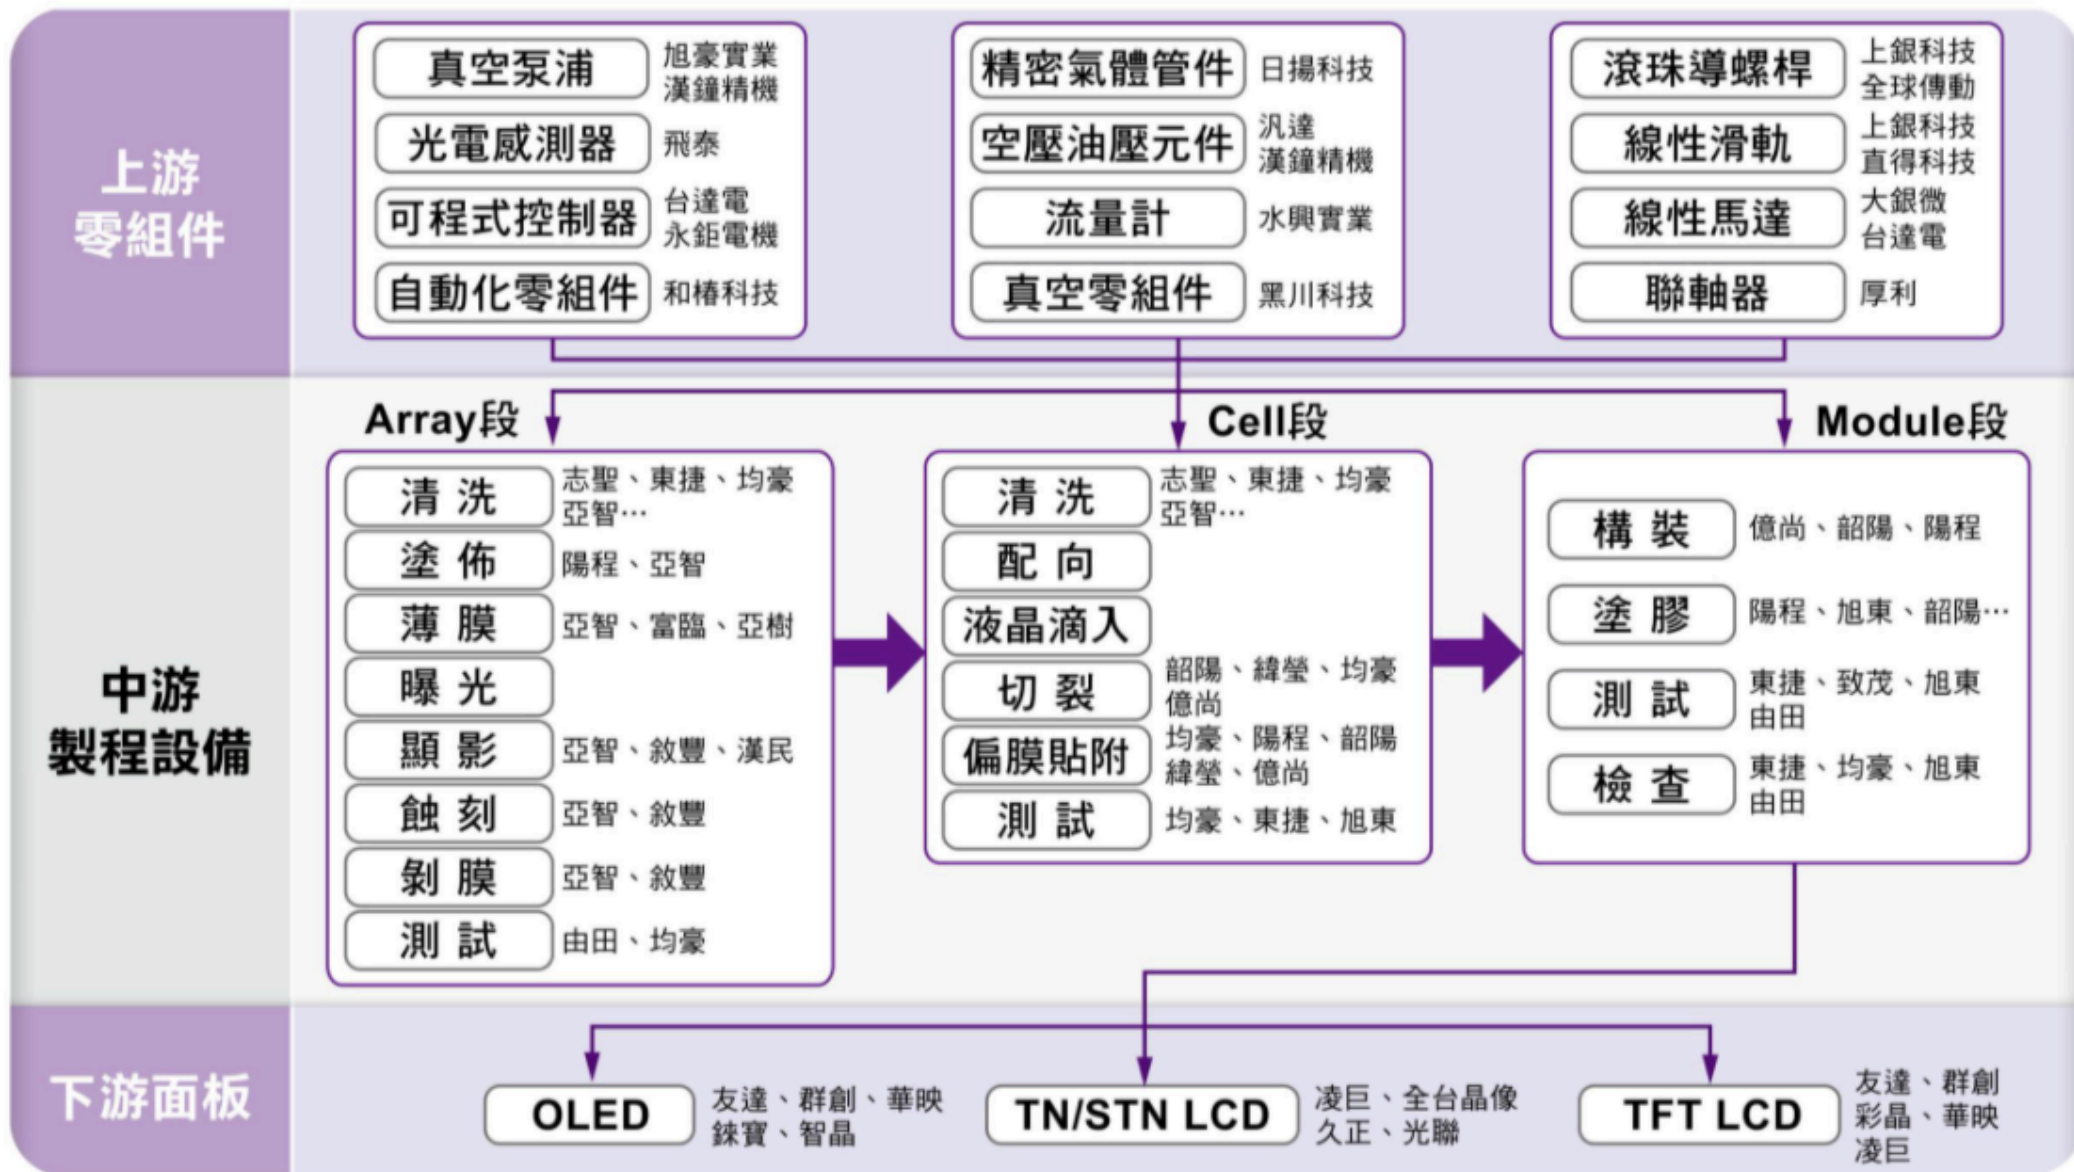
上游零組件

真空泵浦 旭豪實業 漢鐘精機
光電感測器 飛泰
可程式控制器 台達電 永鉅電機
自動化零組件 和椿科技

精密氣體管件 日揚科技
空壓油壓元件 汎達 漢鐘精機
流量計 水興實業
真空零組件 黑川科技

滾珠導螺桿 上銀科技 全球傳動
線性滑軌 上銀科技 直得科技
線性馬達 大銀微 台達電
聯軸器 厚利

中游製程設備

Array段
清 洗 志聖、東捷、均豪 亞智…
塗 佈 陽程、亞智
薄 膜 亞智、富臨、亞樹
曝 光
顯 影 亞智、敘豐、漢民
蝕 刻 亞智、敘豐
剝 膜 亞智、敘豐
測 試 由田、均豪

Cell段
清 洗 志聖、東捷、均豪 亞智…
配 向
液晶滴入
切 裂 韶陽、緯瑩、均豪 億尚
偏膜貼附 均豪、陽程、韶陽 緯瑩、億尚
測 試 均豪、東捷、旭東

Module段
構 裝 億尚、韶陽、陽程
塗 膠 陽程、旭東、韶陽…
測 試 東捷、致茂、旭東 由田
檢 查 東捷、均豪、旭東 由田

下游面板

OLED 友達、群創、華映 錸寶、智晶
TN/STN LCD 凌巨、全台晶像 久正、光聯
TFT LCD 友達、群創 彩晶、華映 凌巨